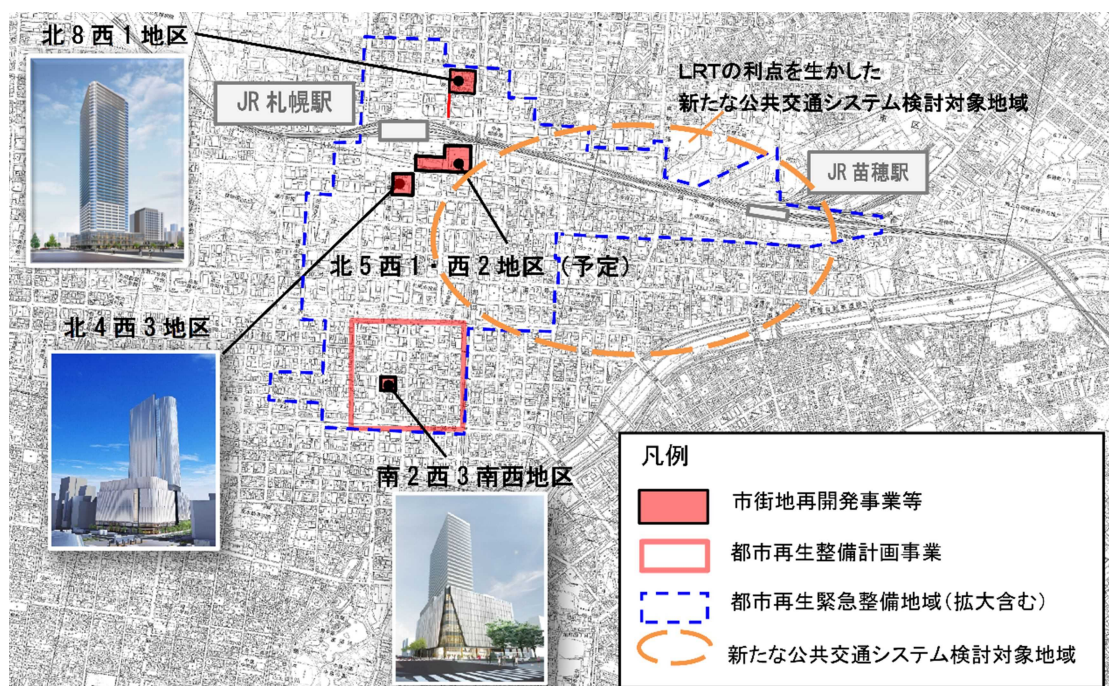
北８西１地区

JR 札幌駅

LRTの利点を生かした
新たな公共交通システム検討対象地域

JR 苗穂駅

北５西１・西２地区（予定）

北４西３地区

南２西３南西地区

凡例

市街地再開発事業等

都市再生整備計画事業

都市再生緊急整備地域（拡大含む）

新たな公共交通システム検討対象地域